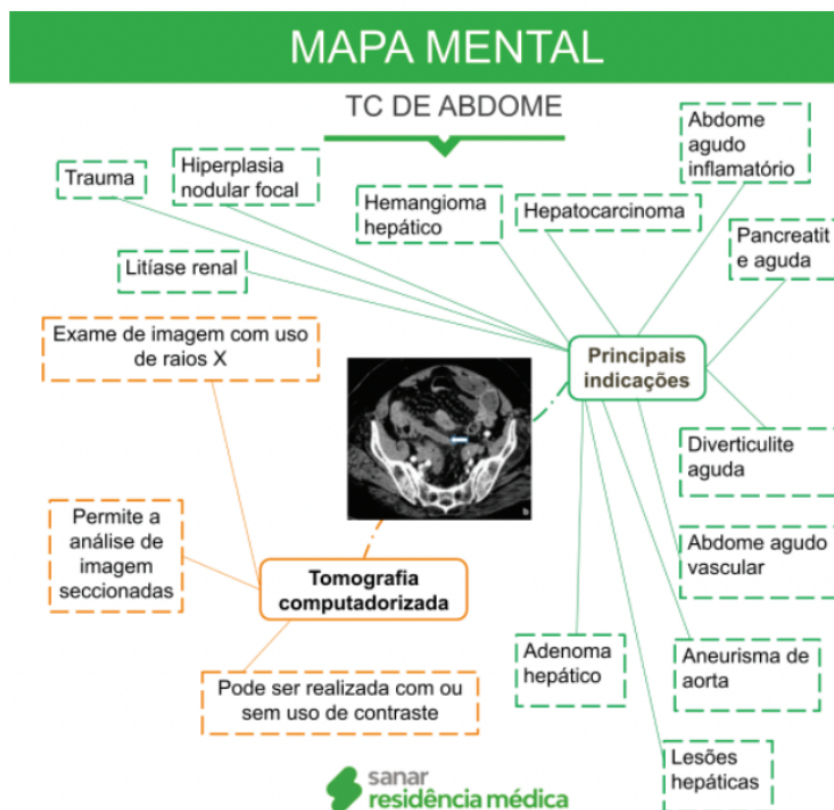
MAPA MENTAL

TC DE ABDOME

Trauma

Hiperplasia nodular focal

Hemangioma hepático

Hepatocarcinoma

Abdome agudo inflamatório

Pancreatite aguda

Litíase renal

Exame de imagem com uso de raios X

Principais indicações

Diverticulite aguda

Abdome agudo vascular

Permite a análise de imagem seccionadas

Tomografia computadorizada

Adenoma hepático

Aneurisma de aorta

Pode ser realizada com ou sem uso de contraste

Lesões hepáticas

sanar residência médica